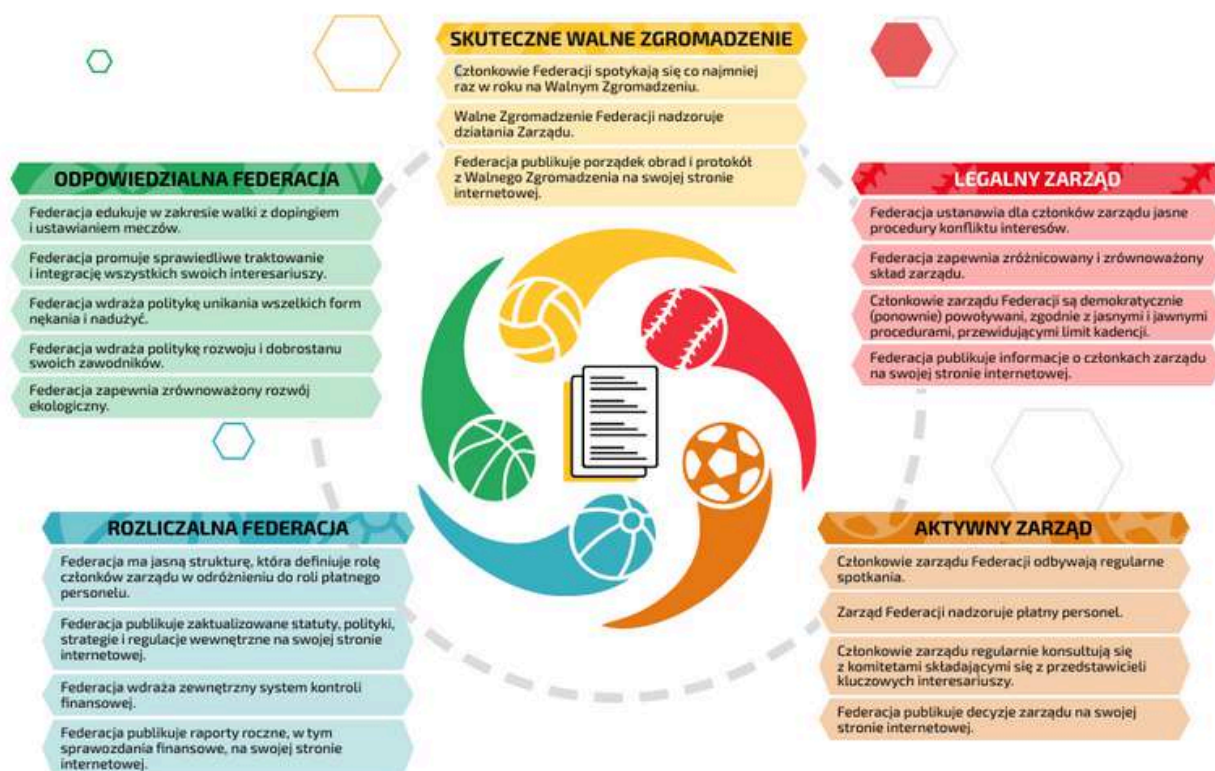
SKUTECZNE WALNE ZGROMADZENIE

Członkowie Federacji spotykają się co najmniej raz w roku na Walnym Zgromadzeniu.

Walne Zgromadzenie Federacji nadzoruje działania Zarządu.

Federacja publikuje porządek obrad i protokół z Walnego Zgromadzenia na swojej stronie internetowej.

ODPOWIEDZIALNA FEDERACJA

Federacja edukuje w zakresie walki z dopingiem i ustawianiem meczów.

Federacja promuje sprawiedliwe traktowanie i integrację wszystkich swoich interesariuszy.

Federacja wdraża politykę unikania wszelkich form nękania i nadużyć.

Federacja wdraża politykę rozwoju i dobrostanu swoich zawodników.

Federacja zapewnia zrównoważony rozwój ekologiczny.

LEGALNY ZARZĄD

Federacja ustanawia dla członków zarządu jasne procedury konfliktu interesów.

Federacja zapewnia zróżnicowany i zrównoważony skład zarządu.

Członkowie zarządu Federacji są demokratycznie (ponownie) powoływani, zgodnie z jasnymi i jawnymi procedurami, przewidującymi limit kadencji.

Federacja publikuje informacje o członkach zarządu na swojej stronie internetowej.

ROZLICZALNA FEDERACJA

Federacja ma jasną strukturę, która definiuje rolę członków zarządu w odróżnieniu do roli płatnego personelu.

Federacja publikuje zaktualizowane statuty, polityki, strategie i regulacje wewnętrzne na swojej stronie internetowej.

Federacja wdraża zewnętrzny system kontroli finansowej.

Federacja publikuje raporty roczne, w tym sprawozdania finansowe, na swojej stronie internetowej.

AKTYWNY ZARZĄD

Członkowie zarządu Federacji odbywają regularne spotkania.

Zarząd Federacji nadzoruje płatny personel.

Członkowie zarządu regularnie konsultują się z komitetami składającymi się z przedstawicieli kluczowych interesariuszy.

Federacja publikuje decyzje zarządu na swojej stronie internetowej.